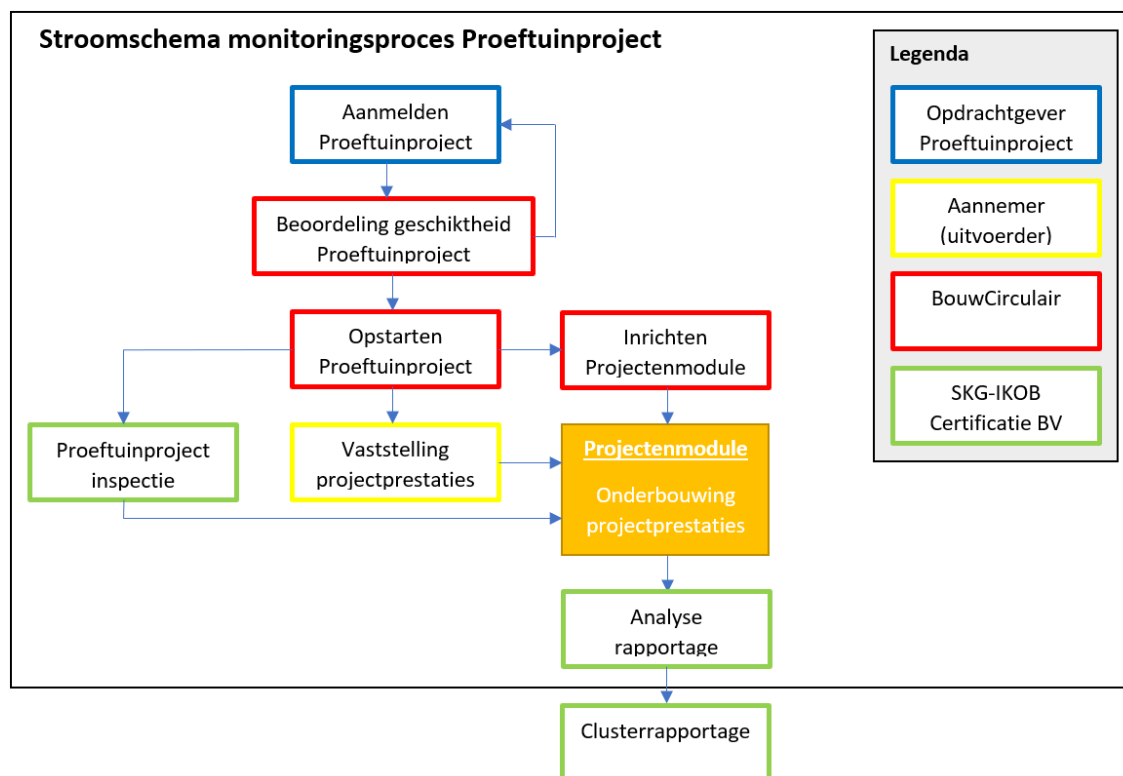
Stroomschema monitoringsproces Proeftuinproject

Aanmelden Proeftuinproject

Beoordeling geschiktheid Proeftuinproject

Opstarten Proeftuinproject

Inrichten Projectenmodule

Proeftuinproject inspectie

Vaststelling projectprestaties

Projectenmodule

Onderbouwing projectprestaties

Analyse rapportage

Clusterrapportage

Legenda

Opdrachtgever Proeftuinproject

Aannemer (uitvoerder)

BouwCirculair

SKG-IKOB Certificatie BV